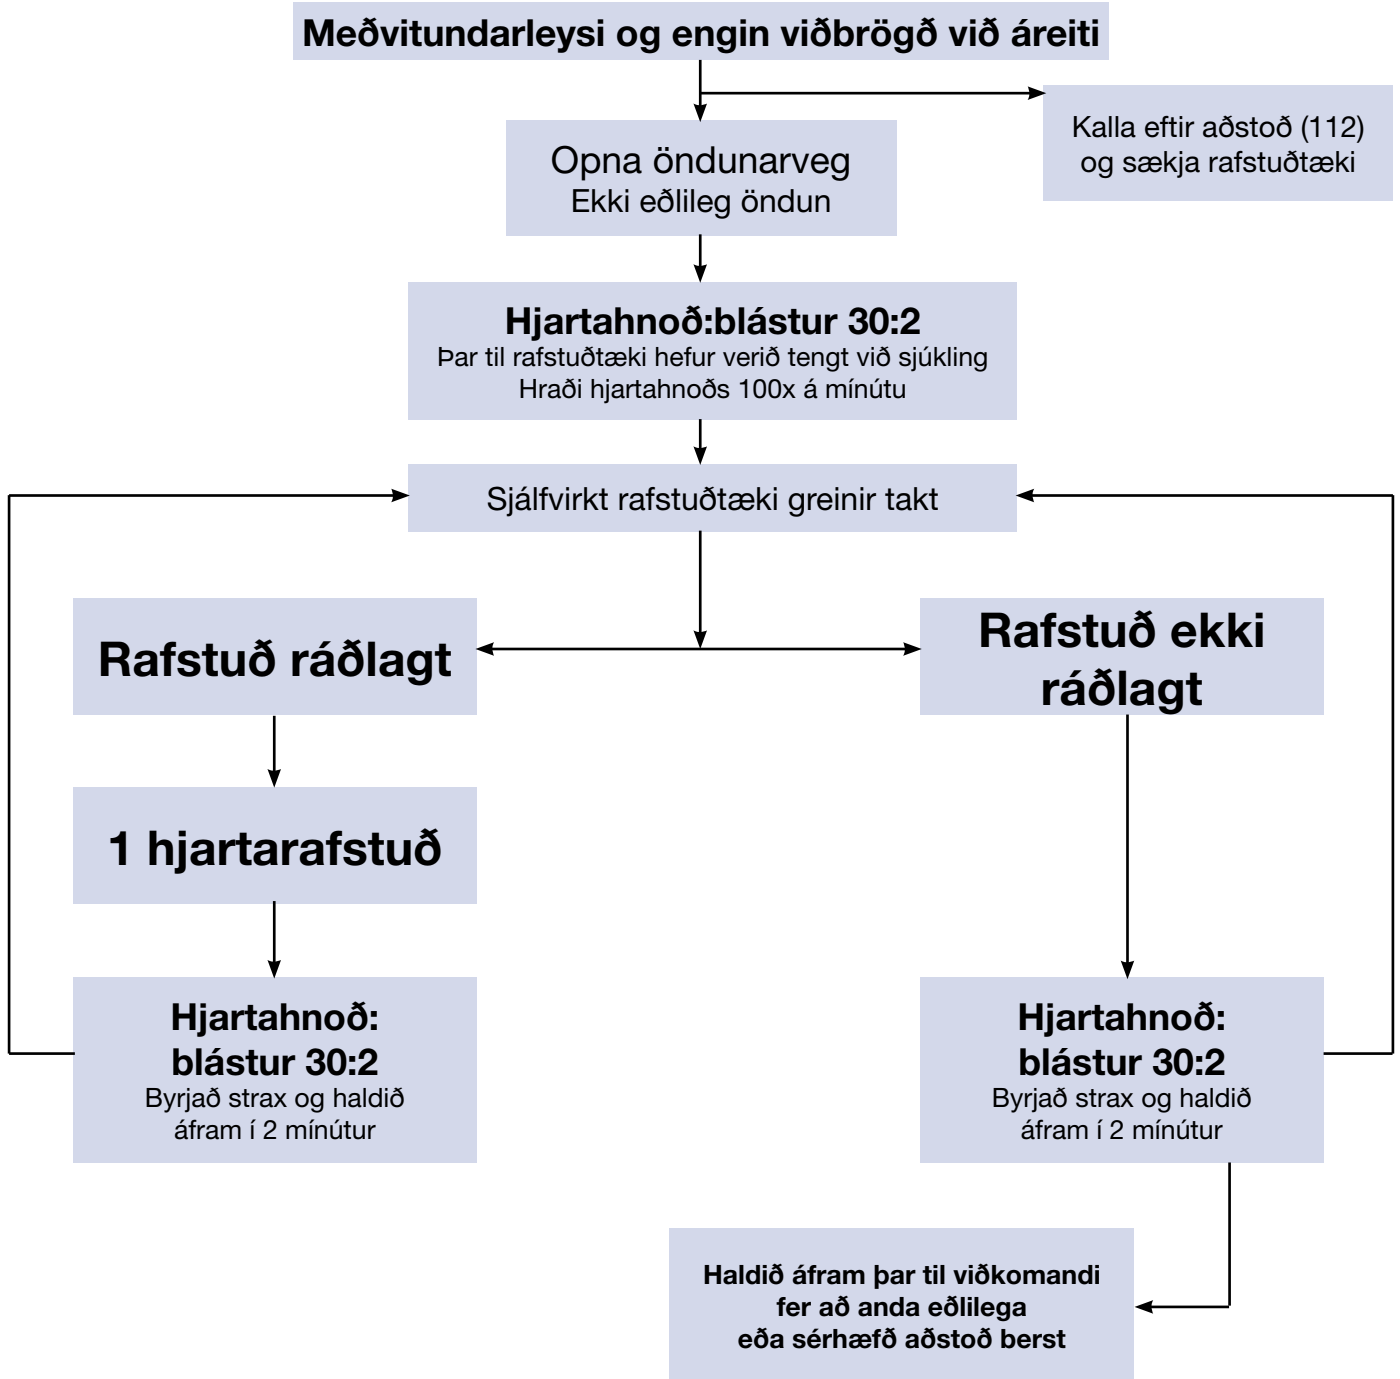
Meðvitundarleysi og engin viðbrögð við áreiti

Kalla eftir aðstoð (112) og sækja rafstuðtæki

Opna öndunarveg
Ekki eðlileg öndun

Hjartahnoð:blástur 30:2
Þar til rafstuðtæki hefur verið tengt við sjúkling
Hraði hjartahnoðs 100x á mínútu

Sjálfvirkt rafstuðtæki greinir takt

Rafstuð ráðlagt

Rafstuð ekki ráðlagt

1 hjartarafstuð

Hjartahnoð: blástur 30:2
Byrjað strax og haldið áfram í 2 mínútur

Hjartahnoð: blástur 30:2
Byrjað strax og haldið áfram í 2 mínútur

Haldið áfram þar til viðkomandi fer að anda eðlilega eða sérhæfð aðstoð berst